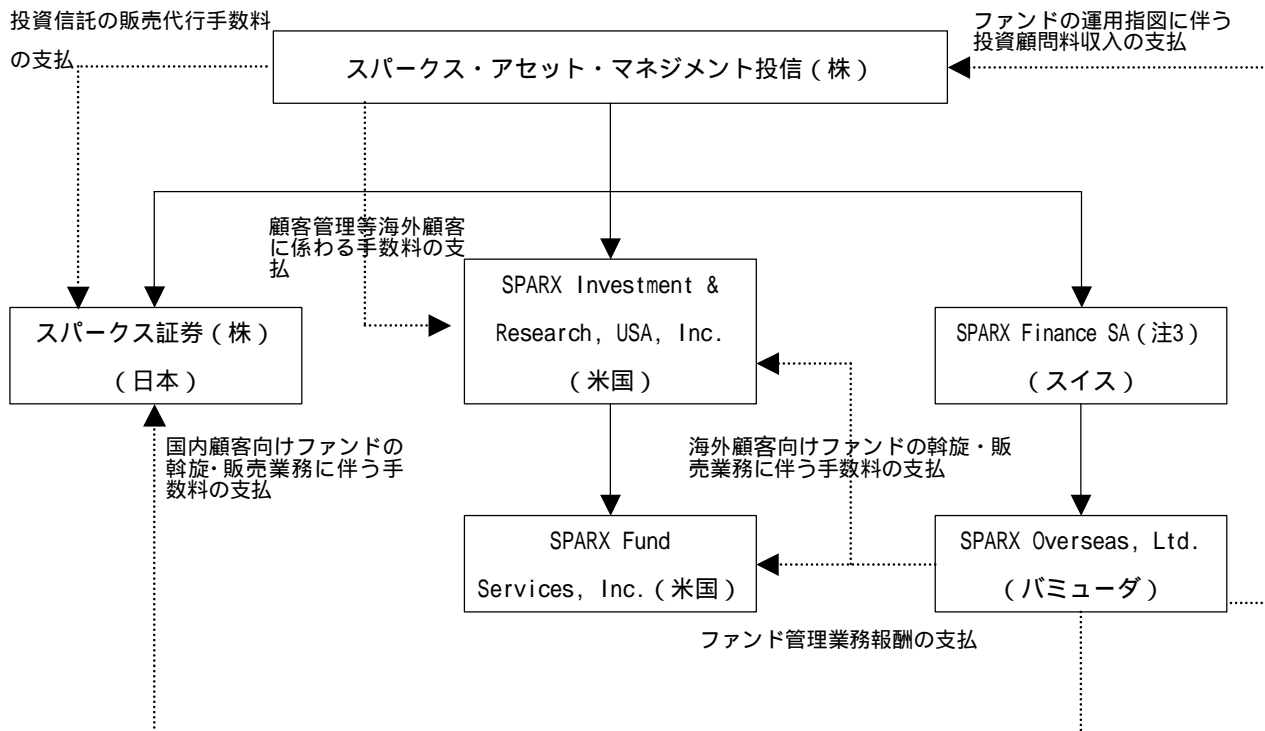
投資信託の販売代行手数料の支払

ファンドの運用指図に伴う投資顧問料収入の支払

スパークス・アセット・マネジメント投信（株）

顧客管理等海外顧客に係わる手数料の支払

スパークス証券（株）
（日本）

SPARX Investment & Research, USA, Inc.
（米国）

SPARX Finance SA（注3）
（スイス）

国内顧客向けファンドの斡旋・販売業務に伴う手数料の支払

海外顧客向けファンドの斡旋・販売業務に伴う手数料の支払

SPARX Fund Services, Inc.（米国）

SPARX Overseas, Ltd.
（バミューダ）

ファンド管理業務報酬の支払